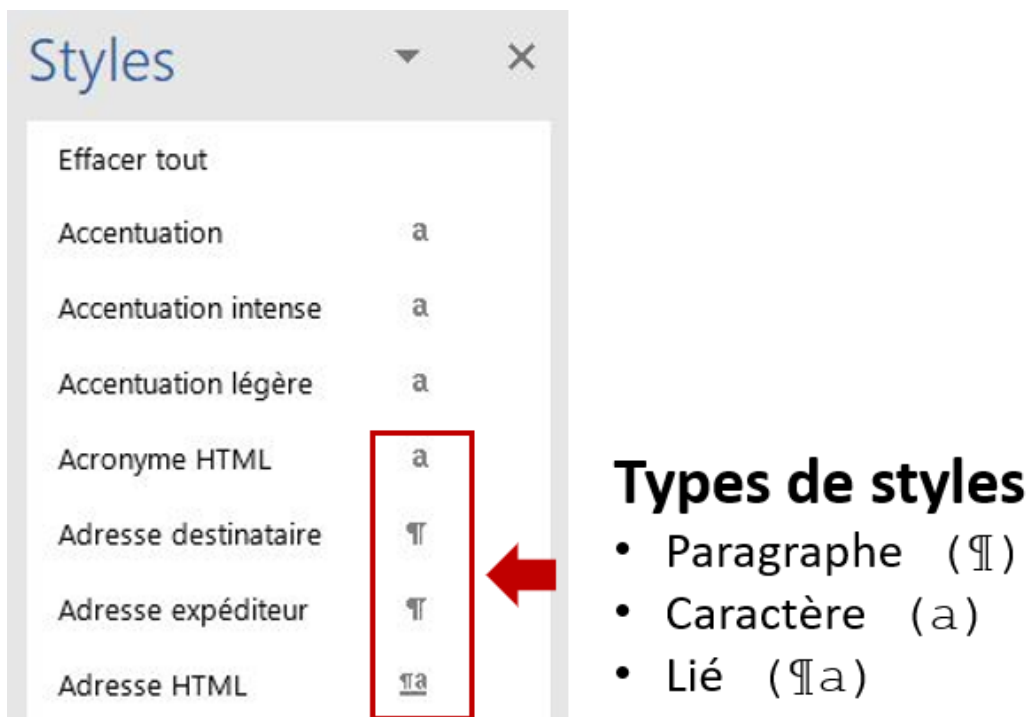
Styles ×

Effacer tout

Accentuation a

Accentuation intense a

Accentuation légère a

Acronyme HTML a

Adresse destinataire ¶

Adresse expéditeur ¶

Adresse HTML ¶a

Types de styles

- Paragraphe (¶)
- Caractère (a)
- Lié (¶a)